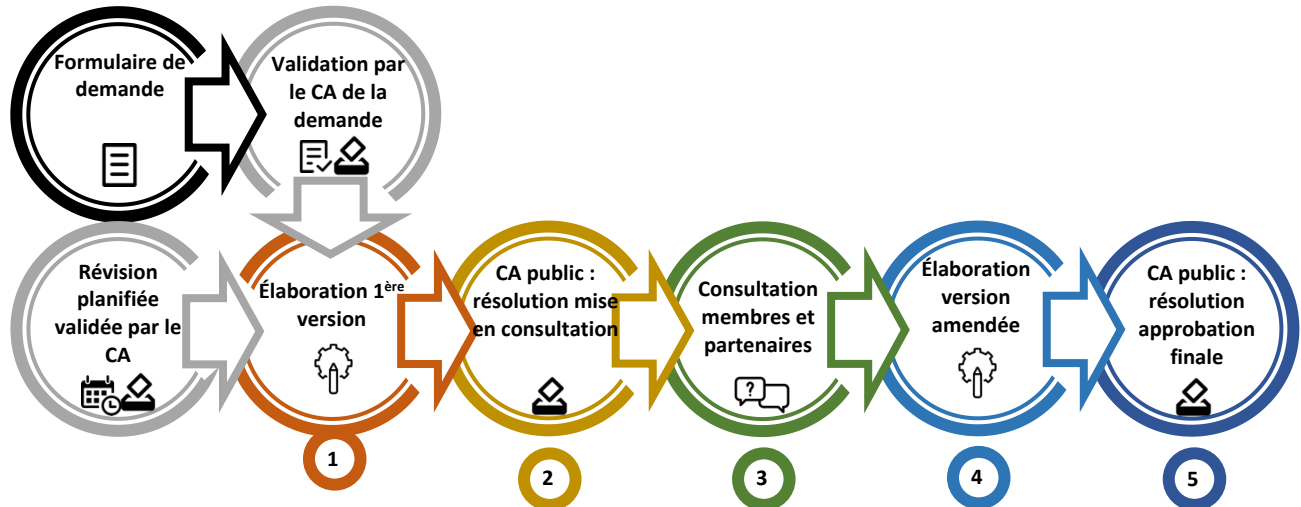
Formulaire de demande

Validation par le CA de la demande

Révision planifiée validée par le CA

Élaboration 1$^{ère}$ version

1

CA public : résolution mise en consultation

2

Consultation membres et partenaires

?

3

Élaboration version amendée

4

CA public : résolution approbation finale

5